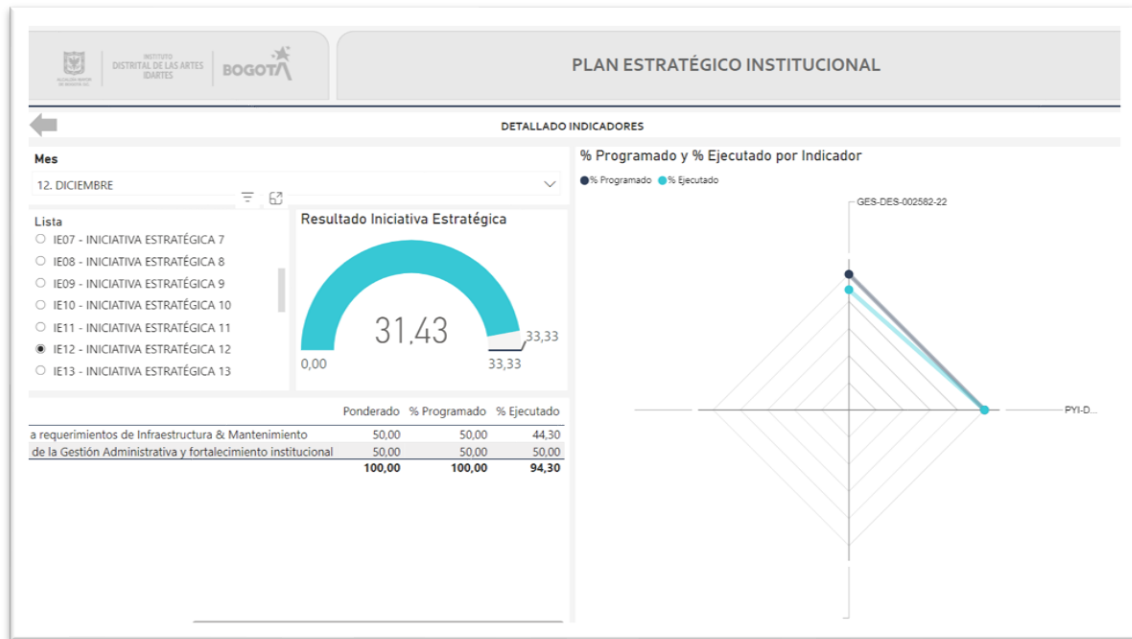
ALCALDÍA MAYOR DE BOGOTÁ D.C. | INSTITUTO DISTRITAL DE LAS ARTES IDARTES | BOGOTÁ

PLAN ESTRATÉGICO INSTITUCIONAL

DETALLADO INDICADORES

Mes

12. DICIEMBRE

Lista

IE07 - INICIATIVA ESTRATÉGICA 7
IE08 - INICIATIVA ESTRATÉGICA 8
IE09 - INICIATIVA ESTRATÉGICA 9
IE10 - INICIATIVA ESTRATÉGICA 10
IE11 - INICIATIVA ESTRATÉGICA 11
IE12 - INICIATIVA ESTRATÉGICA 12
IE13 - INICIATIVA ESTRATÉGICA 13

Resultado Iniciativa Estratégica

31.43

0,00

33,33

33,33

| | Ponderado | % Programado | % Ejecutado |
|---|---|---|---|
| a requerimientos de Infraestructura & Mantenimiento | 50,00 | 50,00 | 44,30 |
| de la Gestión Administrativa y fortalecimiento institucional | 50,00 | 50,00 | 50,00 |
| | 100,00 | 100,00 | 94,30 |

% Programado y % Ejecutado por Indicador

% Programado % Ejecutado

GES-DES-002582-22

PYI-D...